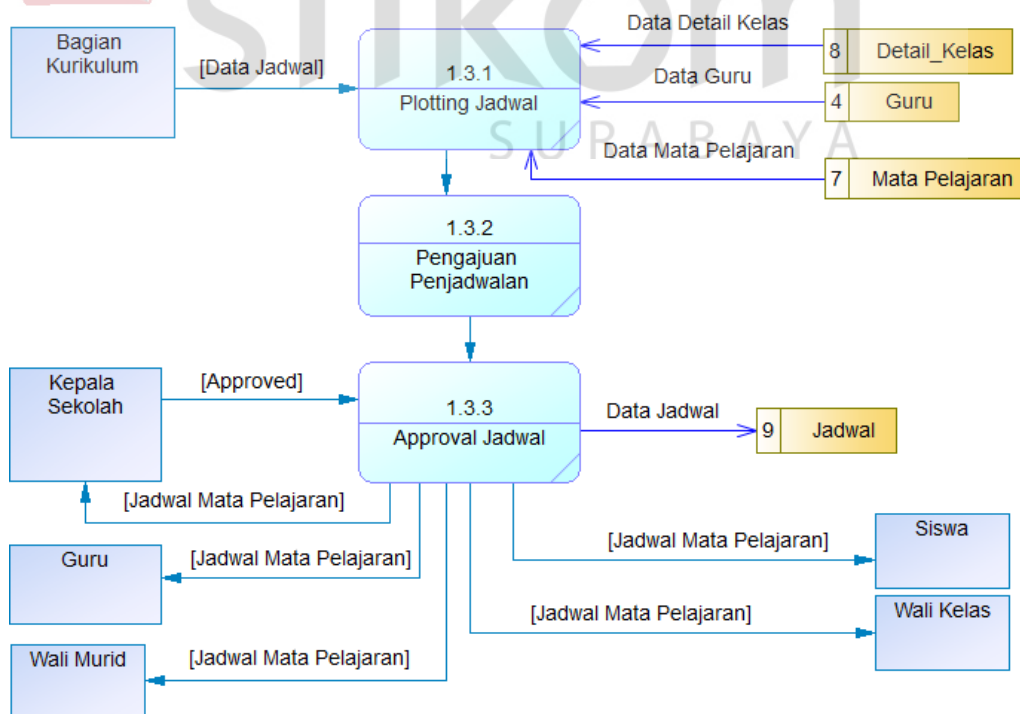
Bagian Kurikulum

[Data Jadwal]

1.3.1
Plotting Jadwal

Data Detail Kelas

8 Detail_Kelas

Data Guru

4 Guru

Data Mata Pelajaran

7 Mata Pelajaran

1.3.2
Pengajuan Penjadwalan

Kepala Sekolah

[Approved]

1.3.3
Approval Jadwal

Data Jadwal

9 Jadwal

[Jadwal Mata Pelajaran]

Guru

[Jadwal Mata Pelajaran]

[Jadwal Mata Pelajaran]

Siswa

[Jadwal Mata Pelajaran]

Wali Kelas

Wali Murid

[Jadwal Mata Pelajaran]

S U R A B A Y A